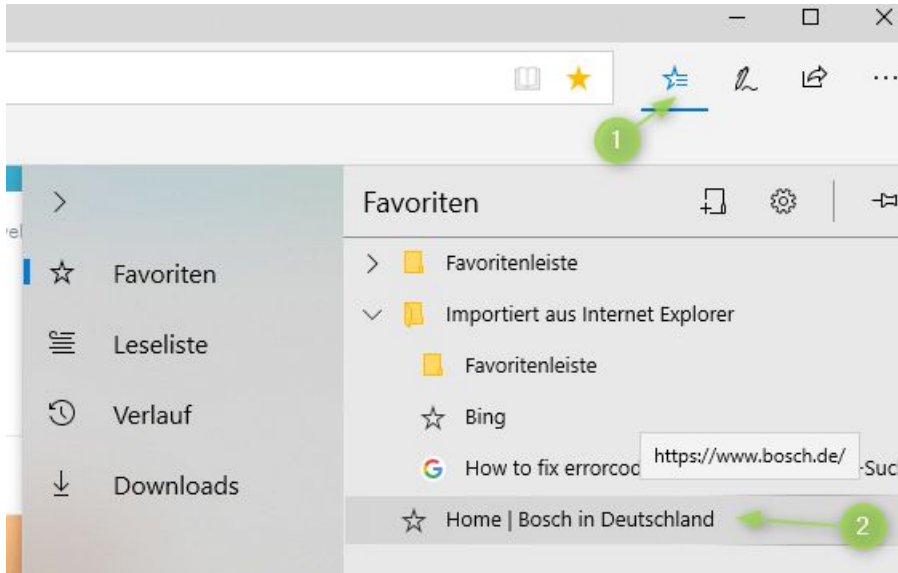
1

Favoriten

Leseliste

Verlauf

Downloads

Favoriten

Favoritenleiste

Importiert aus Internet Explorer

Favoritenleiste

Bing

How to fix errorcod

https://www.bosch.de/

-Suc

Home | Bosch in Deutschland

2